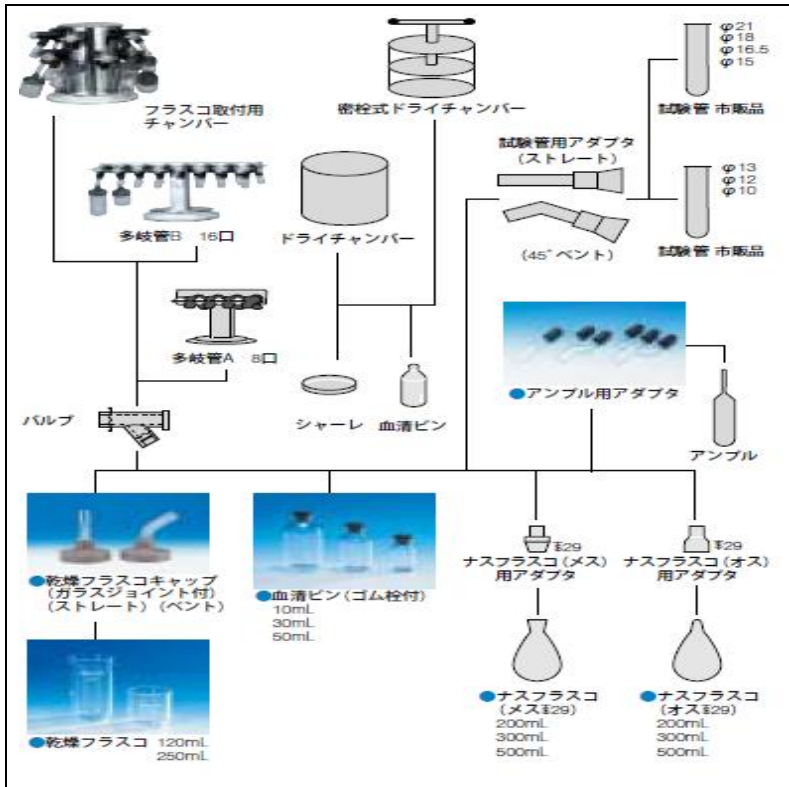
フラスコ取付用
チャンバー

密栓式ドライチャンバー

φ21
φ18
φ16.5
φ15

試験管 市販品

試験管用アダプタ
（ストレート）

多岐管B 16口

ドライチャンバー

φ13
φ12
φ10

（45°ベント）

試験管 市販品

多岐管A 8口

●アンプル用アダプタ

バルブ

シャーレ

血清ビン

アンプル

●乾燥フラスコキャップ
（ガラスジョイント付）
（ストレート）（ベント）

●血清ビン（ゴム栓付）
10mL
30mL
50mL

Ŧ29
ナスフラスコ（メス）
用アダプタ

Ŧ29
ナスフラスコ（オス）
用アダプタ

●ナスフラスコ
（メスŦ29）
200mL
300mL
500mL

●ナスフラスコ
（オスŦ29）
200mL
300mL
500mL

●乾燥フラスコ 120mL
250mL